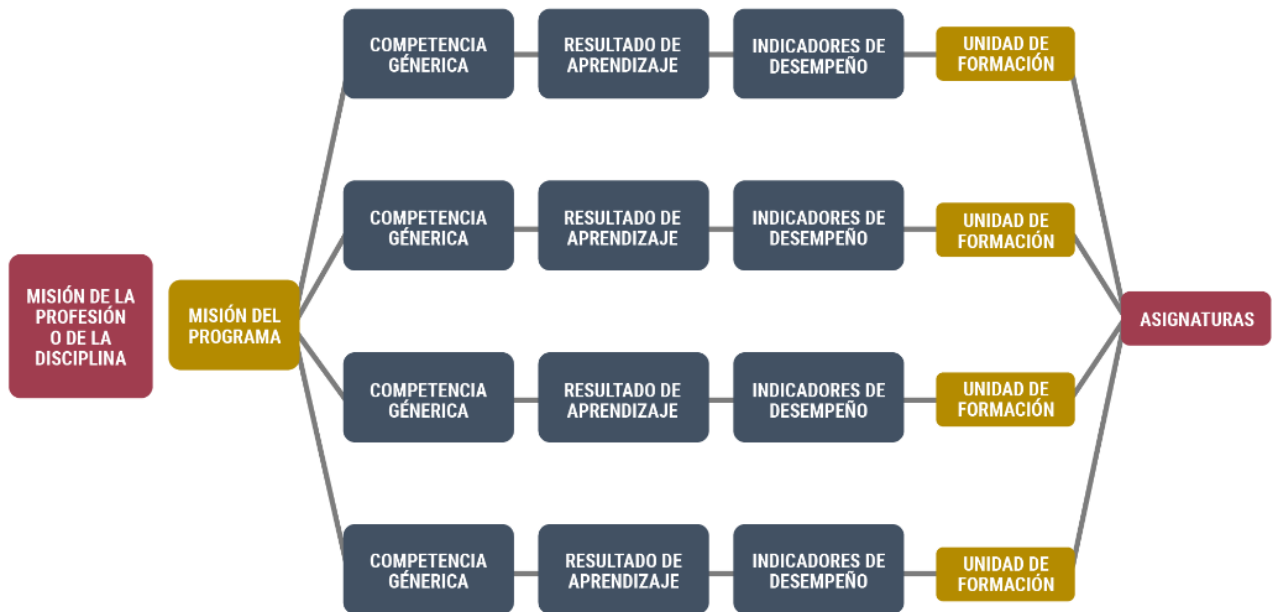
MISIÓN DE LA PROFESIÓN O DE LA DISCIPLINA

MISIÓN DEL PROGRAMA

COMPETENCIA GÉNERICA

RESULTADO DE APRENDIZAJE

INDICADORES DE DESEMPEÑO

UNIDAD DE FORMACIÓN

COMPETENCIA GÉNERICA

RESULTADO DE APRENDIZAJE

INDICADORES DE DESEMPEÑO

UNIDAD DE FORMACIÓN

COMPETENCIA GÉNERICA

RESULTADO DE APRENDIZAJE

INDICADORES DE DESEMPEÑO

UNIDAD DE FORMACIÓN

COMPETENCIA GÉNERICA

RESULTADO DE APRENDIZAJE

INDICADORES DE DESEMPEÑO

UNIDAD DE FORMACIÓN

ASIGNATURAS